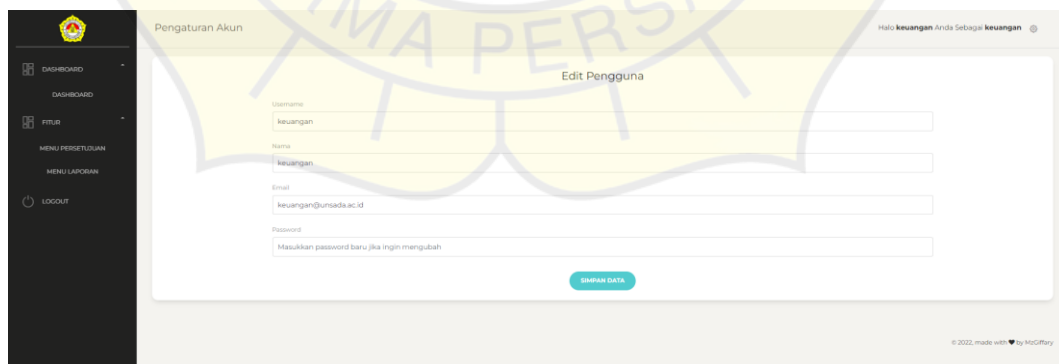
DASHBOARD

DASHBOARD

FITUR

MENU PERSETUJUAN

MENU LAPORAN

LOGOUT

Pengaturan Akun

Halo **keuangan** Anda Sebagai **keuangan**

Edit Pengguna

Username

keuangan

Nama

keuangan

Email

keuangan@unsada.ac.id

Password

Masukkan password baru jika ingin mengubah

SIMPAN DATA

© 2022, made with ♥ by MzGiffary

MA PERS